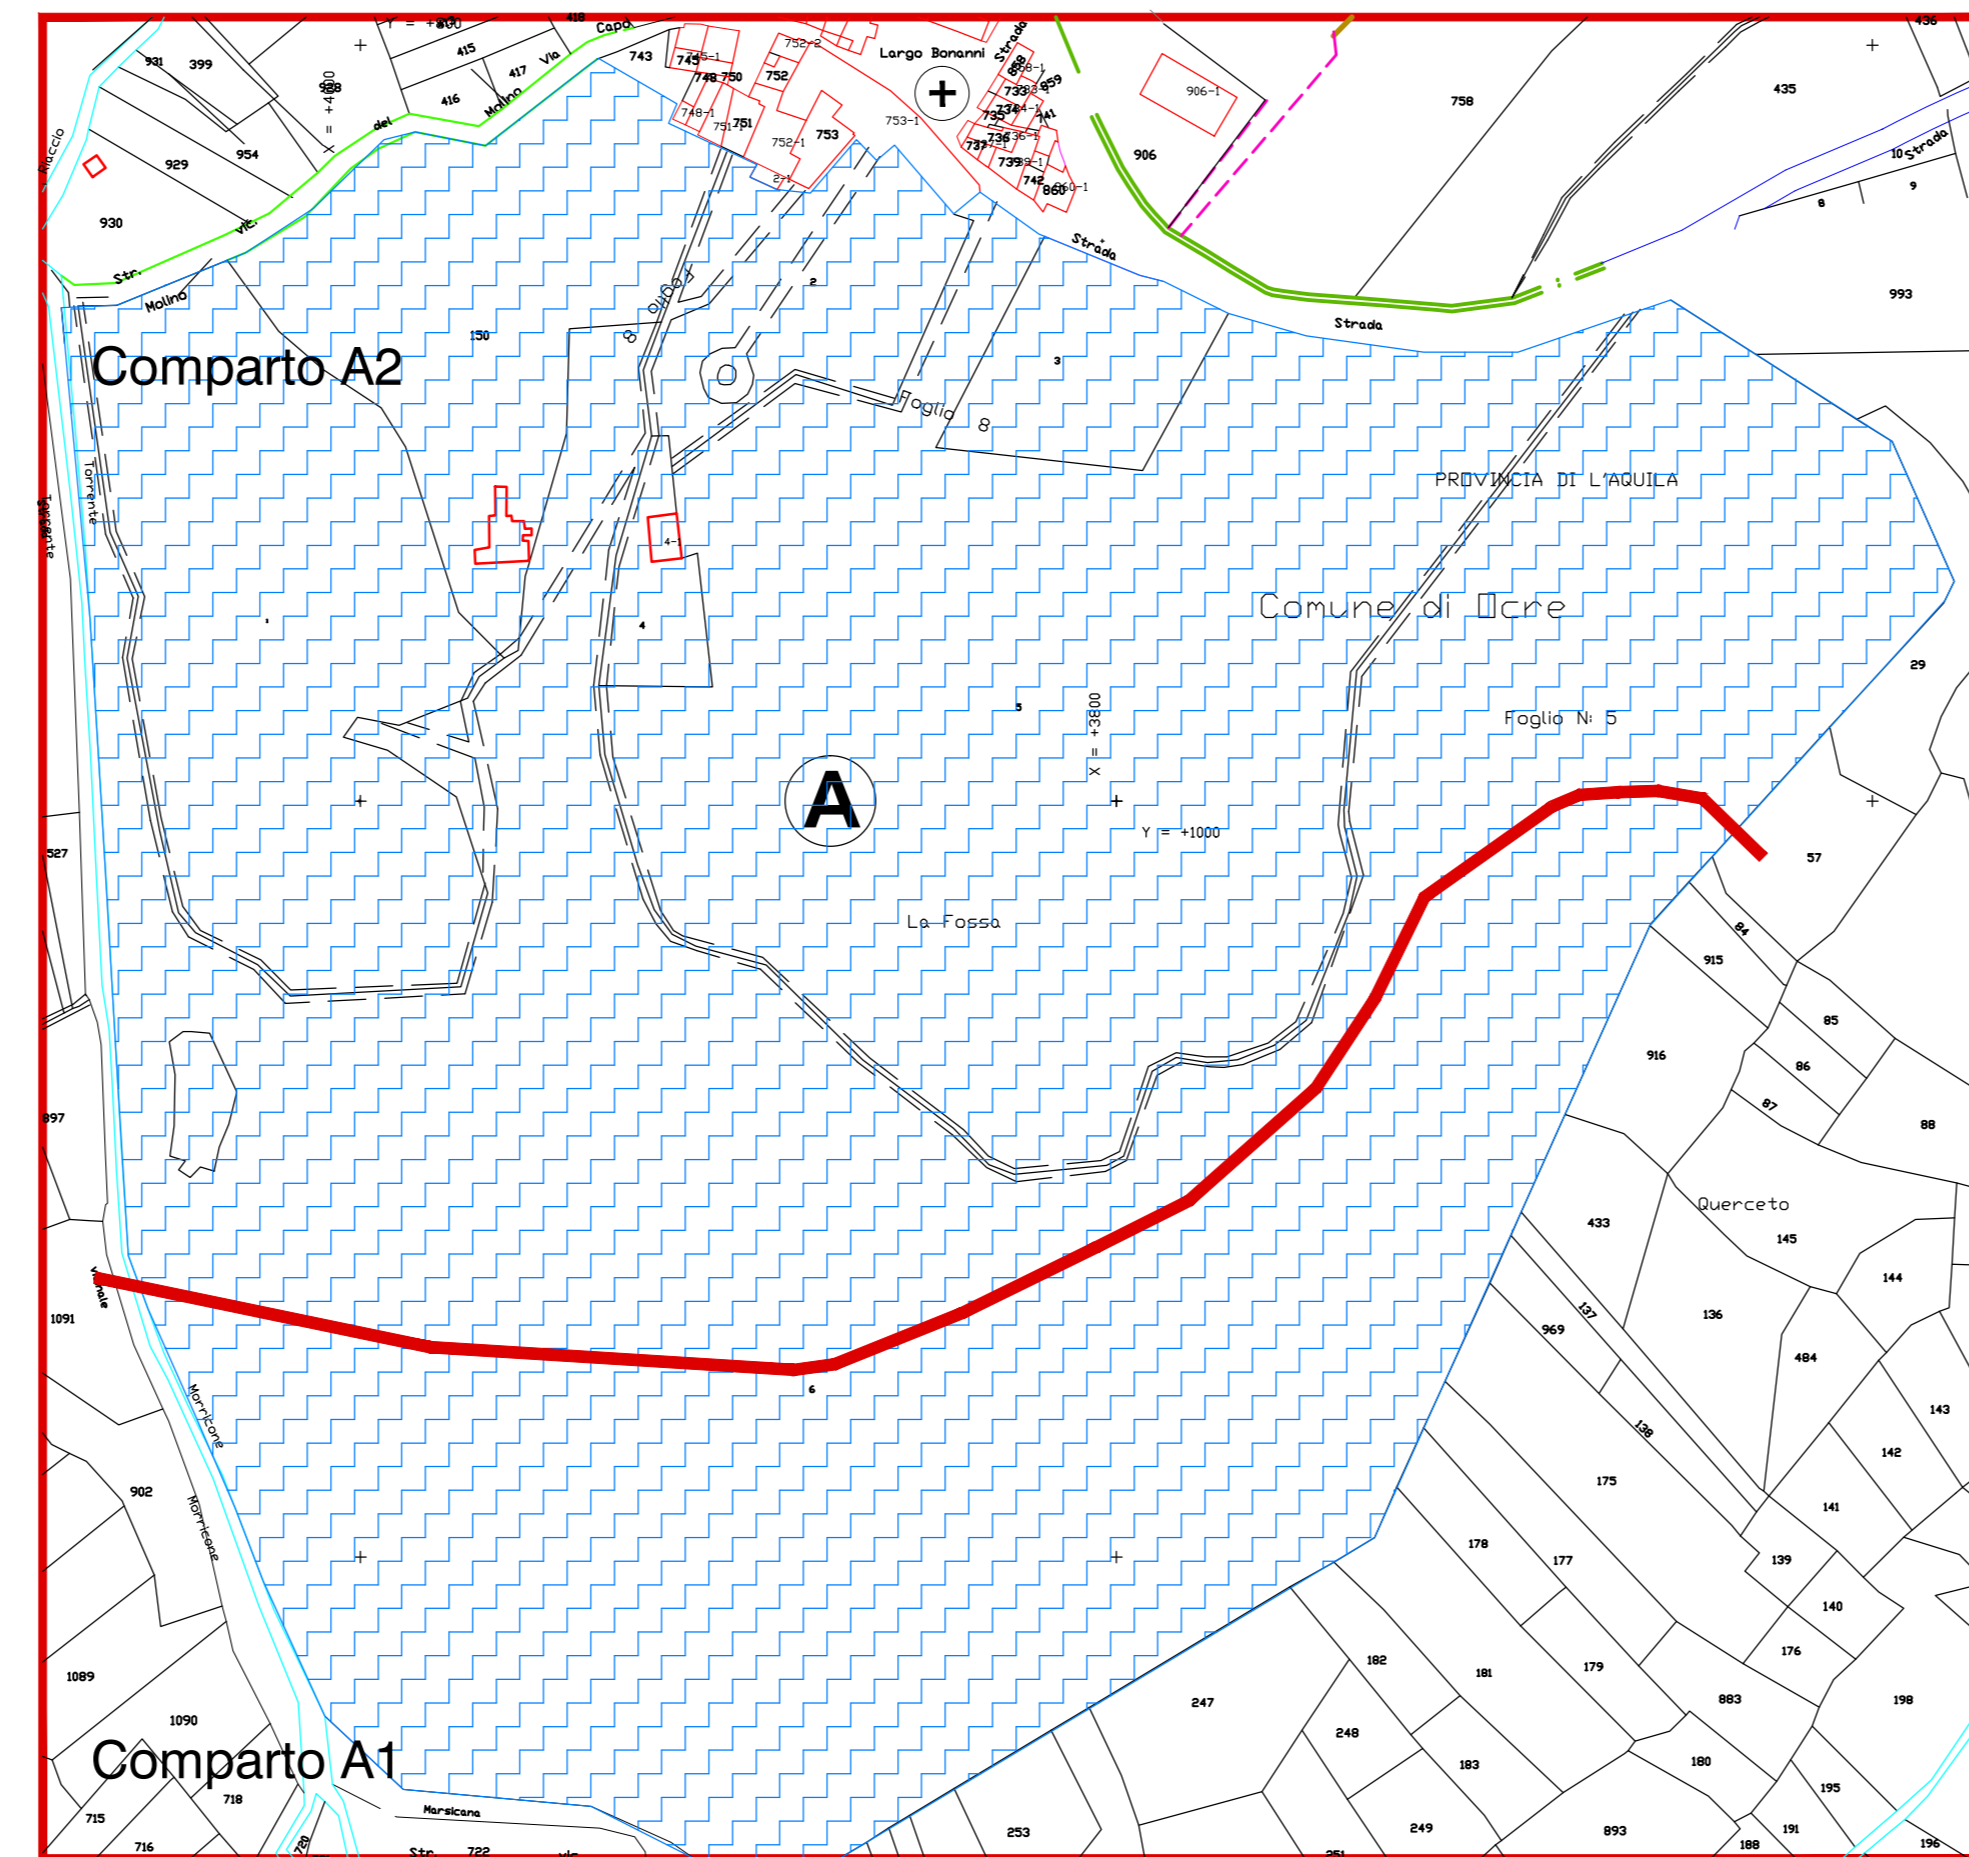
Comparto A2

Comparto A1

A

PROVINCIA DI L'AQUILA

Comune di Ocre

Foglio N: 5

La Fossa

Querceto

Largo Bonanni

Strada

Strada

Strada

Strada

Str. vle. del Molino

Via Molino

Capo

Torrente

Torrente

Raiale

Morricone

Morricone

Marsicana

Str. vle

Foglio 8

Foglio 8

Y = +1000

X = +3800

X = +4000

Y = +800

931 399 928 954 929 930 415 416 417 418 743 745 745-1 748 750 752 752-2 748-1 751-1 751 753 752-1 2-1 753-1 906-1 906 758 435 436 993 10 9 8 2 3 150 4-1 4 5 6 1 29 57 84 915 85 916 86 87 88 433 145 144 136 137 969 484 143 138 142 175 141 178 177 139 140 176 182 181 179 883 198 247 248 183 180 195 253 249 893 191 188 196 251 527 897 1091 902 1089 1090 718 715 716 720 722 733 735 736 737 739 742 741 738 860 860-1 859 858